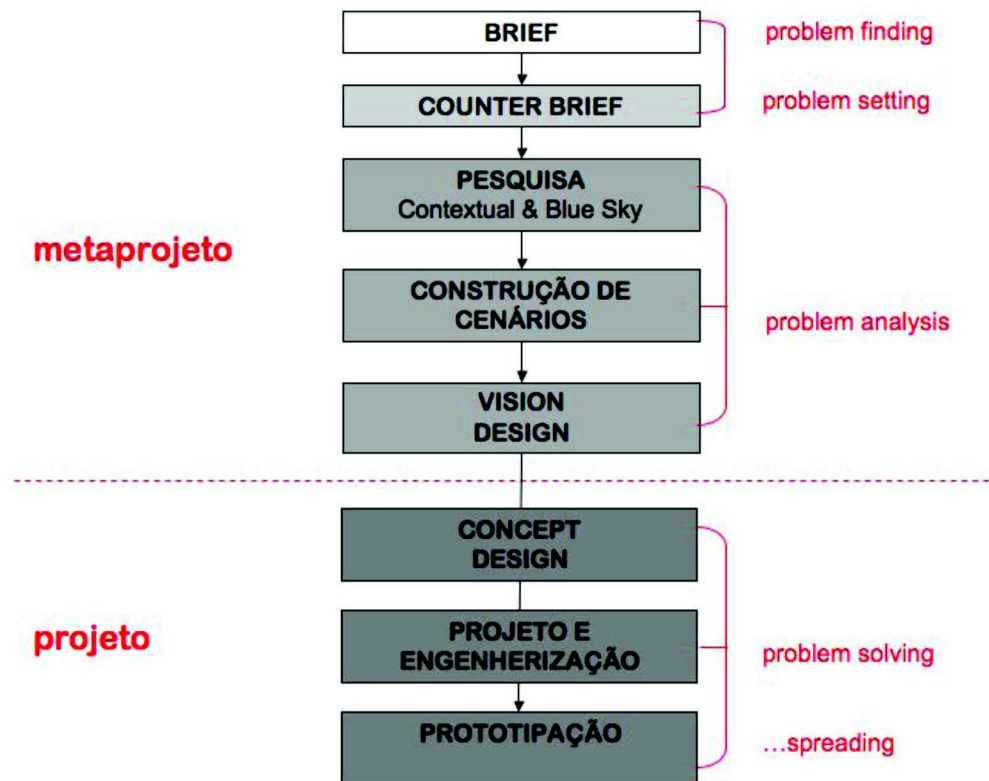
BRIEF

problem finding

COUNTER BRIEF

problem setting

metaprojeto

PESQUISA
Contextual & Blue Sky

CONSTRUÇÃO DE CENÁRIOS

problem analysis

VISION DESIGN

projeto

CONCEPT DESIGN

PROJETO E ENGENHERIZAÇÃO

problem solving

PROTOTIPAÇÃO

...spreading